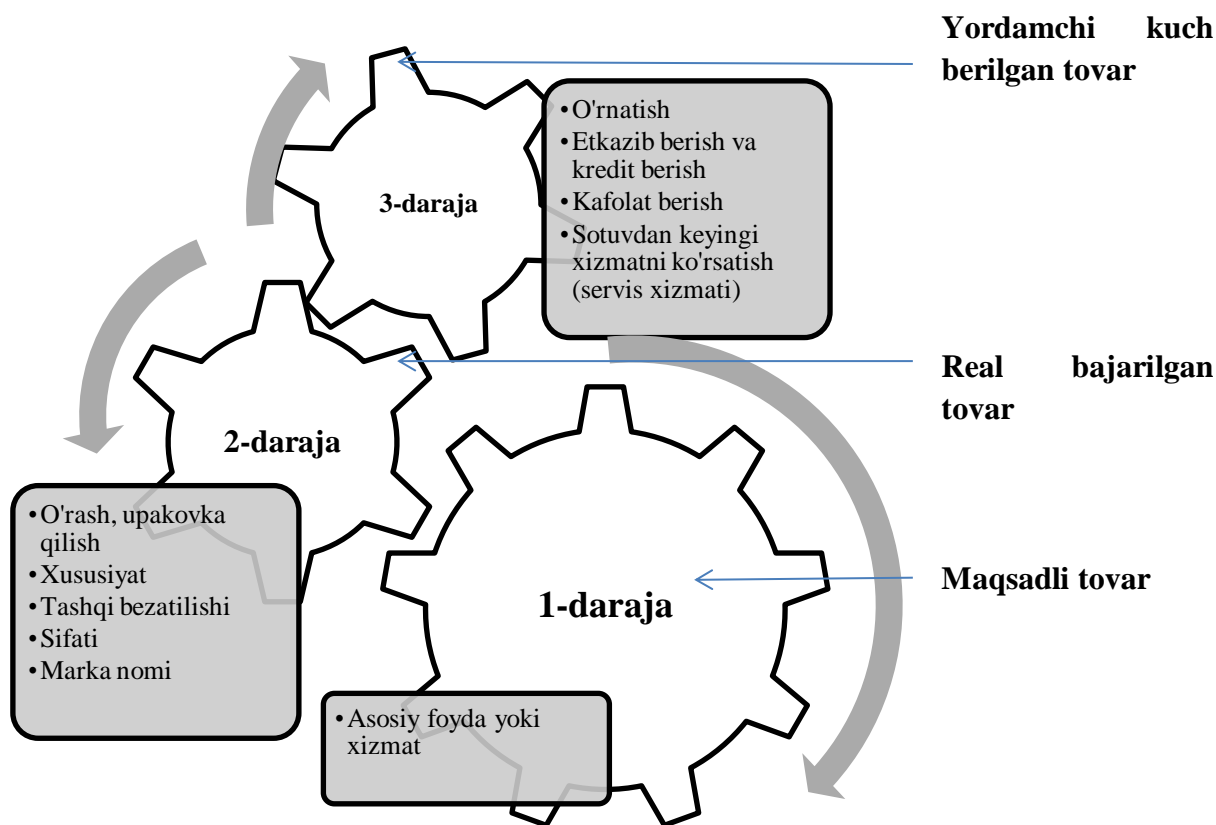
3-daraja

• O'rnatish
• Etkazib berish va kredit berish
• Kafolat berish
• Sotuvdan keyingi xizmatni ko'rsatish (servis xizmati)

Yordamchi kuch berilgan tovar

2-daraja

• O'rash, upakovka qilish
• Xususiyat
• Tashqi bezatilishi
• Sifati
• Marka nomi

Real bajarilgan tovar

1-daraja

• Asosiy foyda yoki xizmat

Maqsadli tovar